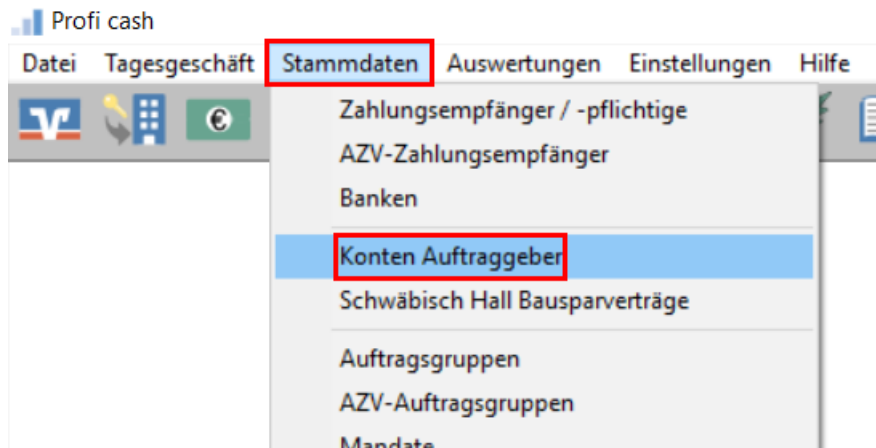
Profi cash

Datei Tagesgeschäft Stammdaten Auswertungen Einstellungen Hilfe

Zahlungsempfänger / -pflichtige
AZV-Zahlungsempfänger
Banken
Konten Auftraggeber
Schwäbisch Hall Bausparverträge
Auftragsgruppen
AZV-Auftragsgruppen
Mandate